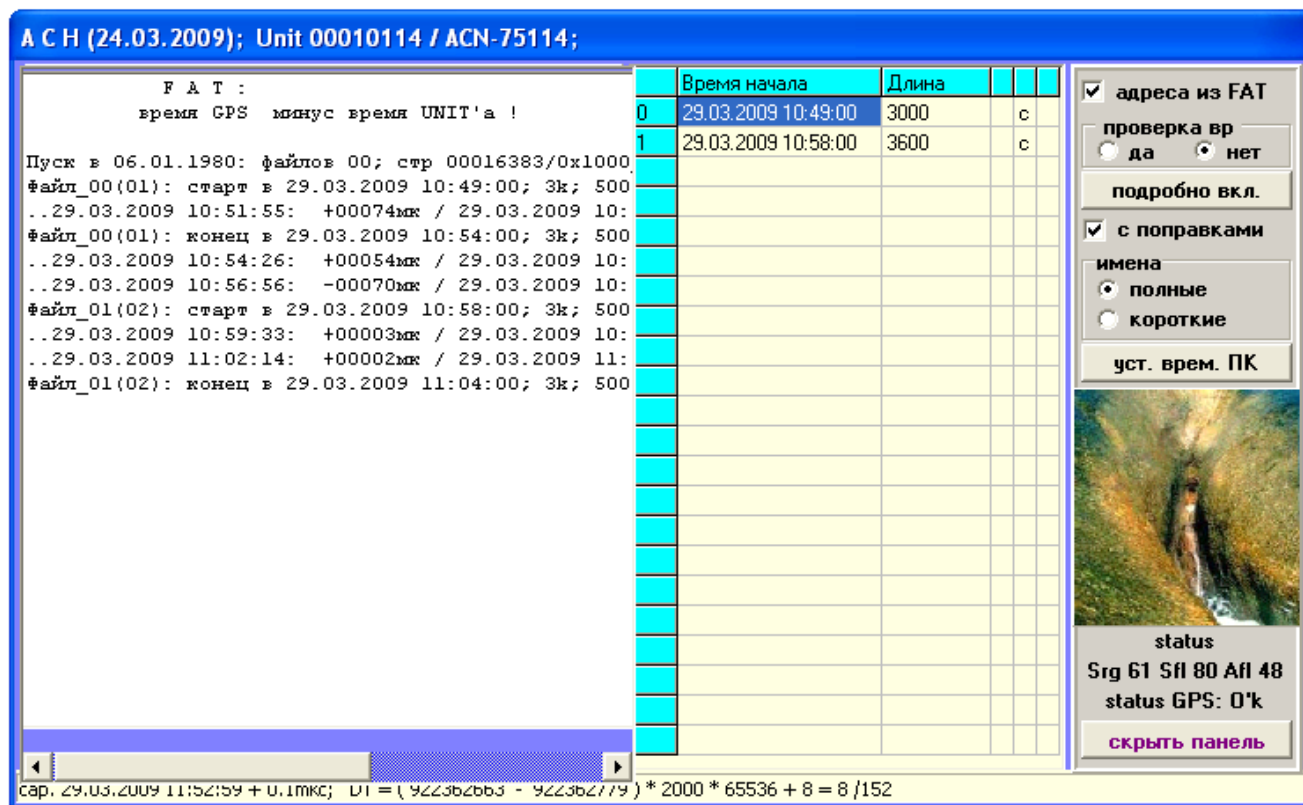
А С Н (24.03.2009); Unit 00010114 / ACN-75114;

F A T :
время GPS минус время UNIT'а !

Пуск в 06.01.1980: файлов 00; стр 00016383/0x1000
Файл_00(01): старт в 29.03.2009 10:49:00; 3k; 500
..29.03.2009 10:51:55: +00074мк / 29.03.2009 10:
Файл_00(01): конец в 29.03.2009 10:54:00; 3k; 500
..29.03.2009 10:54:26: +00054мк / 29.03.2009 10:
..29.03.2009 10:56:56: -00070мк / 29.03.2009 10:
Файл_01(02): старт в 29.03.2009 10:58:00; 3k; 500
..29.03.2009 10:59:33: +00003мк / 29.03.2009 10:
..29.03.2009 11:02:14: +00002мк / 29.03.2009 11:
Файл_01(02): конец в 29.03.2009 11:04:00; 3k; 500

| | Время начала | Длина | | |
|---|---|---|---|---|
| 0 | 29.03.2009 10:49:00 | 3000 | c | |
| 1 | 29.03.2009 10:58:00 | 3600 | c | |

адреса из FAT
проверка вр
да
нет
подробно вкл.
с поправками
имена
полные
короткие
уст. врем. ПК
status
Srg 61 Sfl 80 Afl 48
status GPS: O'k
скрыть панель

cap. 29.03.2009 11:52:59 + 0.1mkc; DT = ( 922362663 - 922362779 ) * 2000 * 65536 + 8 = 8 /152